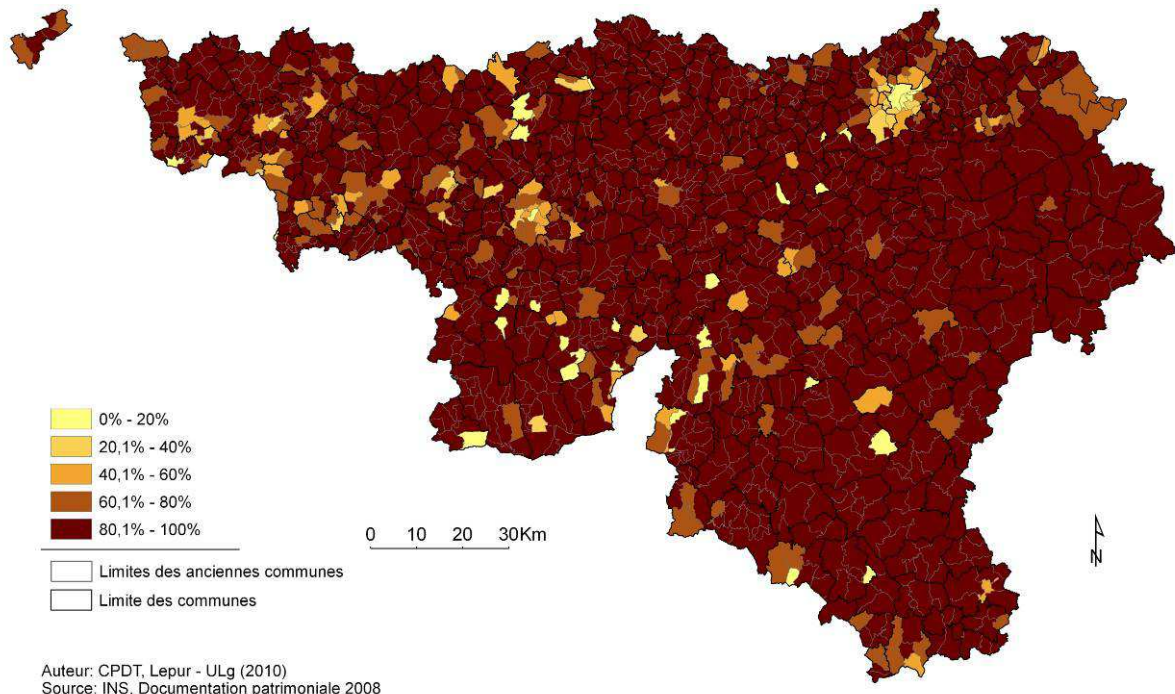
0% - 20%
20,1% - 40%
40,1% - 60%
60,1% - 80%
80,1% - 100%

Limites des anciennes communes
Limite des communes

0 10 20 30Km

N

Auteur: CPDT, Lepur - ULg (2010)
Source: INS, Documentation patrimoniale 2008